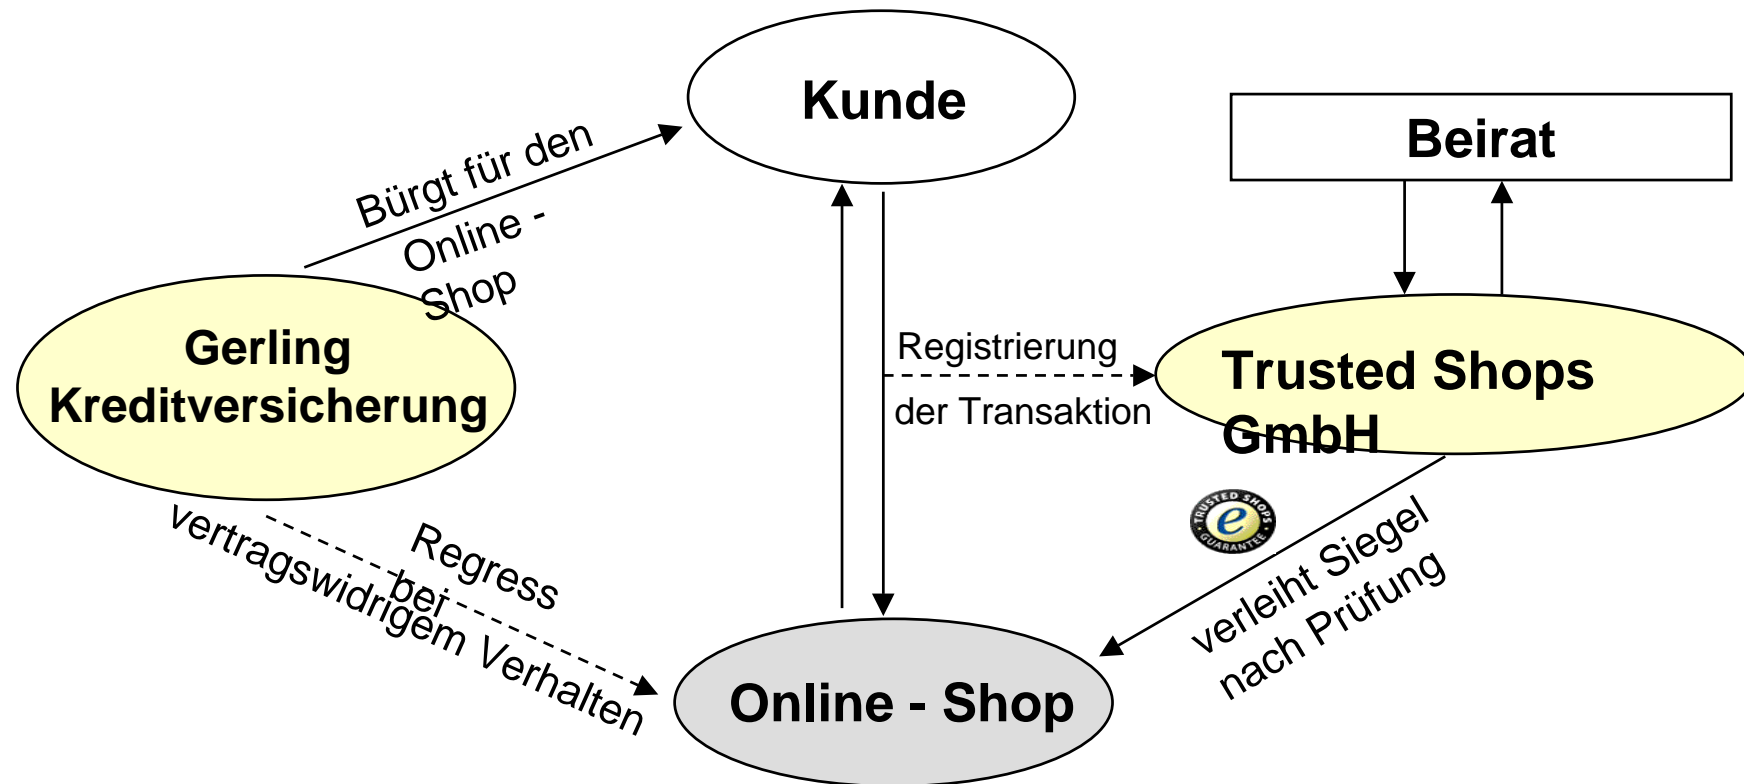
Kunde

Beirat

Bürgt für den Online - Shop

Gerling Kreditversicherung

Registrierung der Transaktion

Trusted Shops GmbH

TRUSTED SHOPS GUARANTEE
e

verleiht Siegel nach Prüfung

Regress bei vertragswidrigem Verhalten

Online - Shop